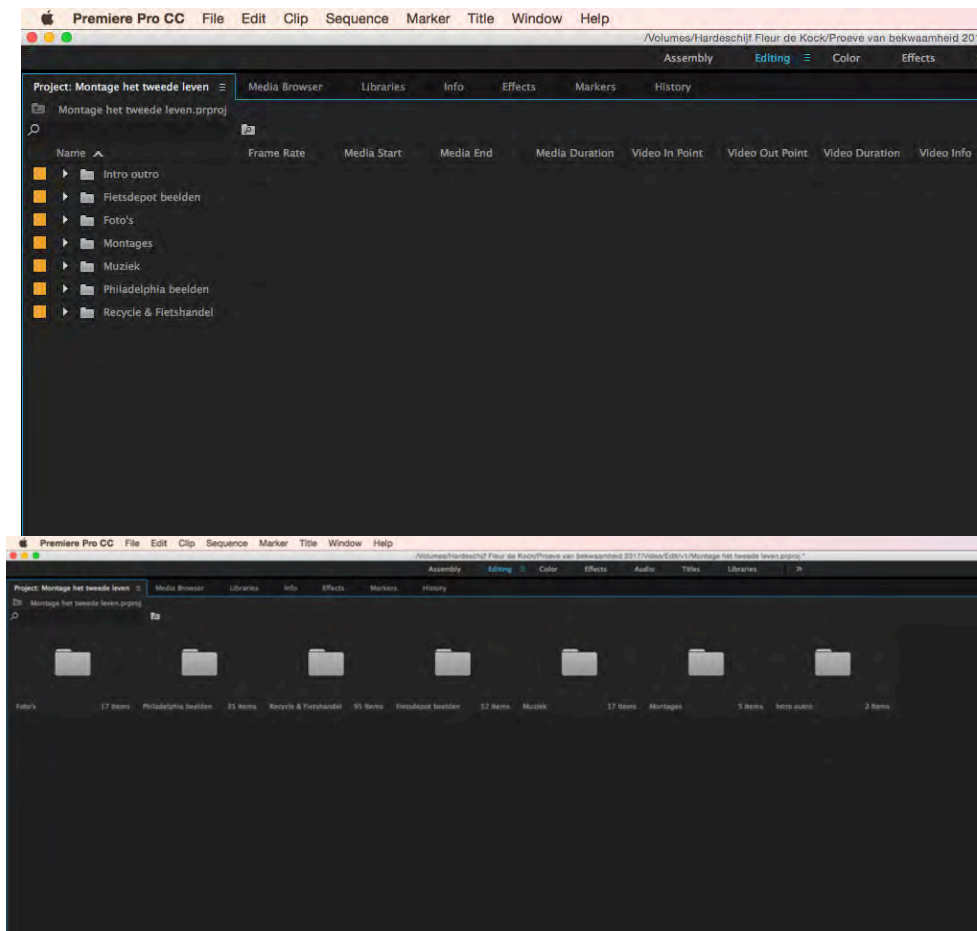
Premiere Pro CC File Edit Clip Sequence Marker Title Window Help

/Volumes/Hardeschijf Fleur de Kock/Proeve van bekwaamheid 201

Assembly Editing ≡ Color Effects

Project: Montage het tweede leven ≡ Media Browser Libraries Info Effects Markers History

Montage het tweede leven.prproj

Name ▲ Frame Rate Media Start Media End Media Duration Video In Point Video Out Point Video Duration Video Info

Intro outro
Fietsdepot beelden
Foto's
Montages
Muziek
Philadelphia beelden
Recycle & Fietshandel

Premiere Pro CC File Edit Clip Sequence Marker Title Window Help

/Volumes/Hardeschijf Fleur de Kock/Proeve van bekwaamheid 2017/Video/Edit/v1/Montage het tweede leven.prproj *

Assembly Editing ≡ Color Effects Audio Titles Libraries »

Project: Montage het tweede leven ≡ Media Browser Libraries Info Effects Markers History

Montage het tweede leven.prproj

Foto's 17 Items Philadelphia beelden 35 Items Recycle & Fietshandel 95 Items Fietsdepot beelden 52 Items Muziek 17 Items Montages 5 Items Intro outro 2 Items